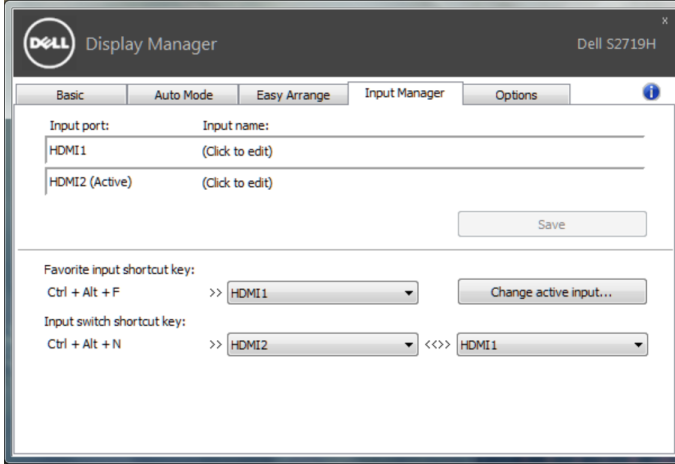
DELL Display Manager

Dell S2719H

x

Basic | Auto Mode | Easy Arrange | Input Manager | Options

Input port: Input name:

HDMI1 (Click to edit)

HDMI2 (Active) (Click to edit)

Save

Favorite input shortcut key:

Ctrl + Alt + F >> HDMI1

Change active input...

Input switch shortcut key:

Ctrl + Alt + N >> HDMI2 <<>> HDMI1